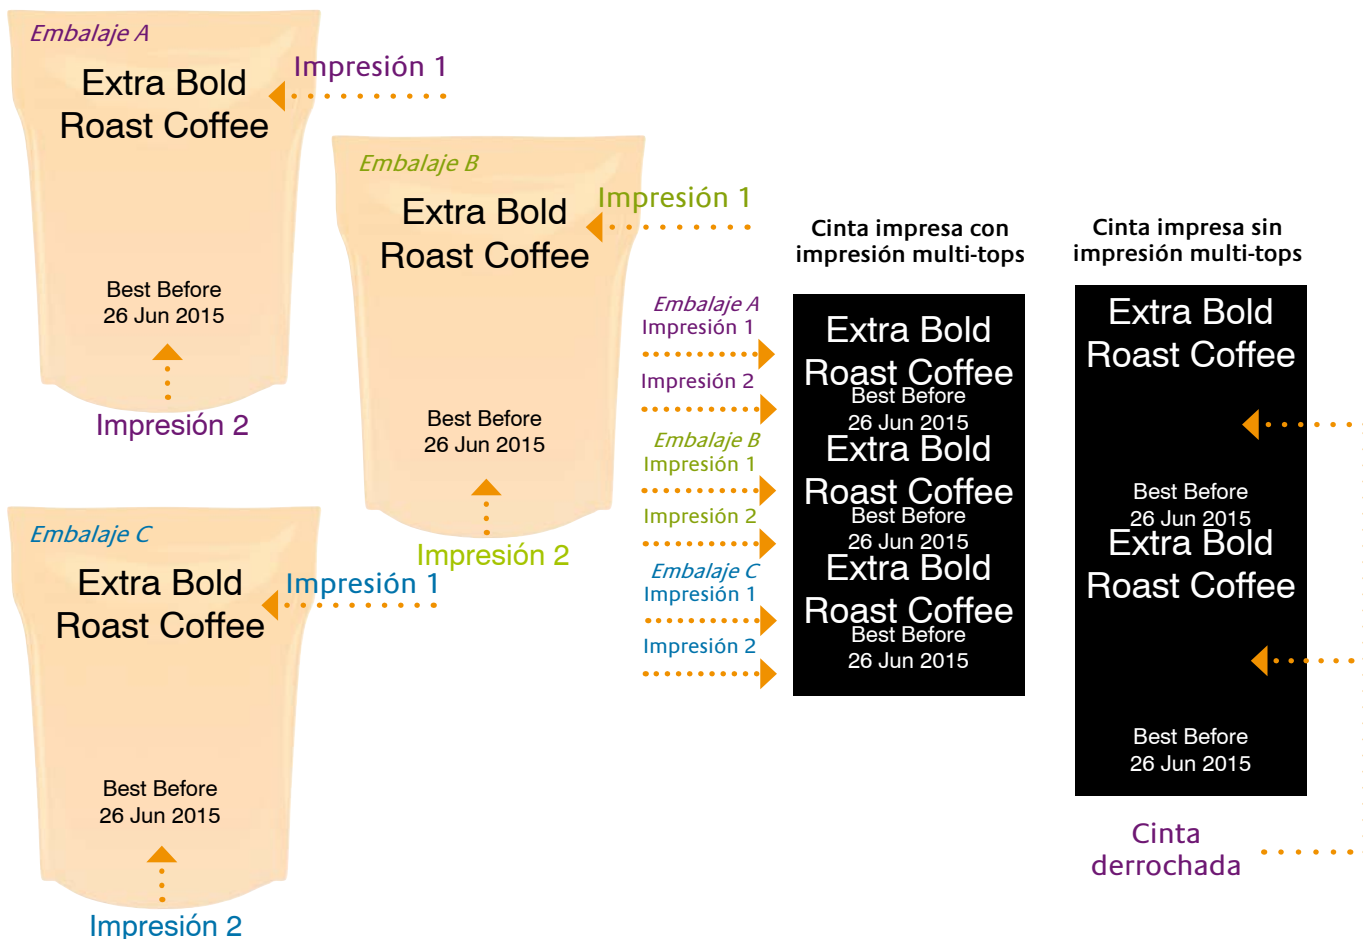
Embalaje A

Extra Bold
Roast Coffee

Impresión 1

Best Before
26 Jun 2015

Impresión 2

Embalaje B

Extra Bold
Roast Coffee

Impresión 1

Best Before
26 Jun 2015

Impresión 2

Embalaje C

Extra Bold
Roast Coffee

Impresión 1

Best Before
26 Jun 2015

Impresión 2

Cinta impresa con impresión multi-tops

Embalaje A
Impresión 1
Impresión 2
Embalaje B
Impresión 1
Impresión 2
Embalaje C
Impresión 1
Impresión 2

Extra Bold
Roast Coffee
Best Before
26 Jun 2015
Extra Bold
Roast Coffee
Best Before
26 Jun 2015
Extra Bold
Roast Coffee
Best Before
26 Jun 2015

Cinta impresa sin impresión multi-tops

Extra Bold
Roast Coffee

Best Before
26 Jun 2015
Extra Bold
Roast Coffee

Best Before
26 Jun 2015

Cinta
derrochada